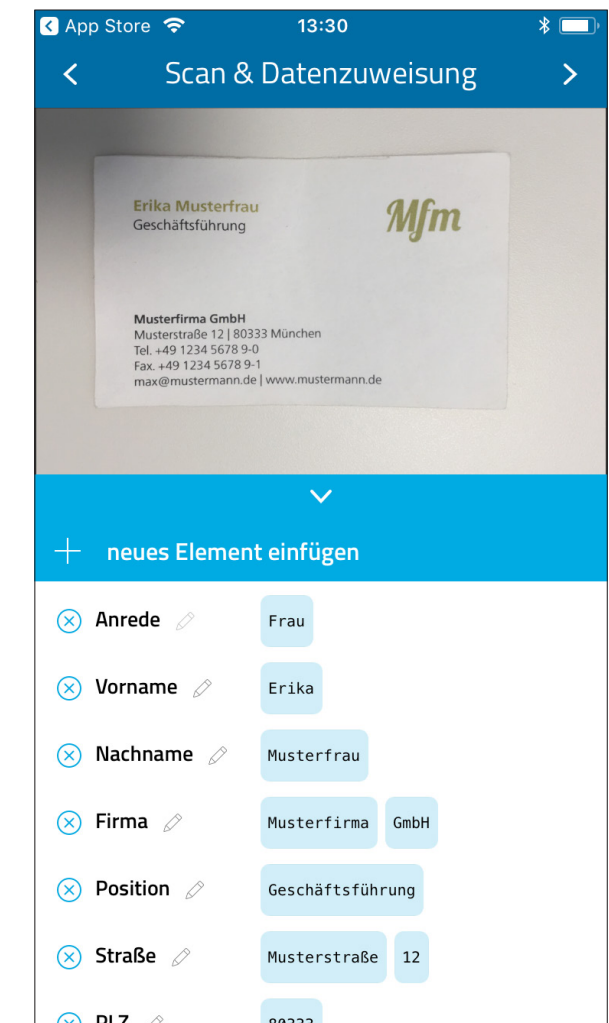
App Store 13:30

Scan & Datenzuweisung

Erika Musterfrau
Geschäftsführung

Mfm

Musterfirma GmbH
Musterstraße 12 | 80333 München
Tel. +49 1234 5678 9-0
Fax. +49 1234 5678 9-1
max@mustermann.de | www.mustermann.de

neues Element einfügen

Anrede Frau

Vorname Erika

Nachname Musterfrau

Firma Musterfirma GmbH

Position Geschäftsführung

Straße Musterstraße 12

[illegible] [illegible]